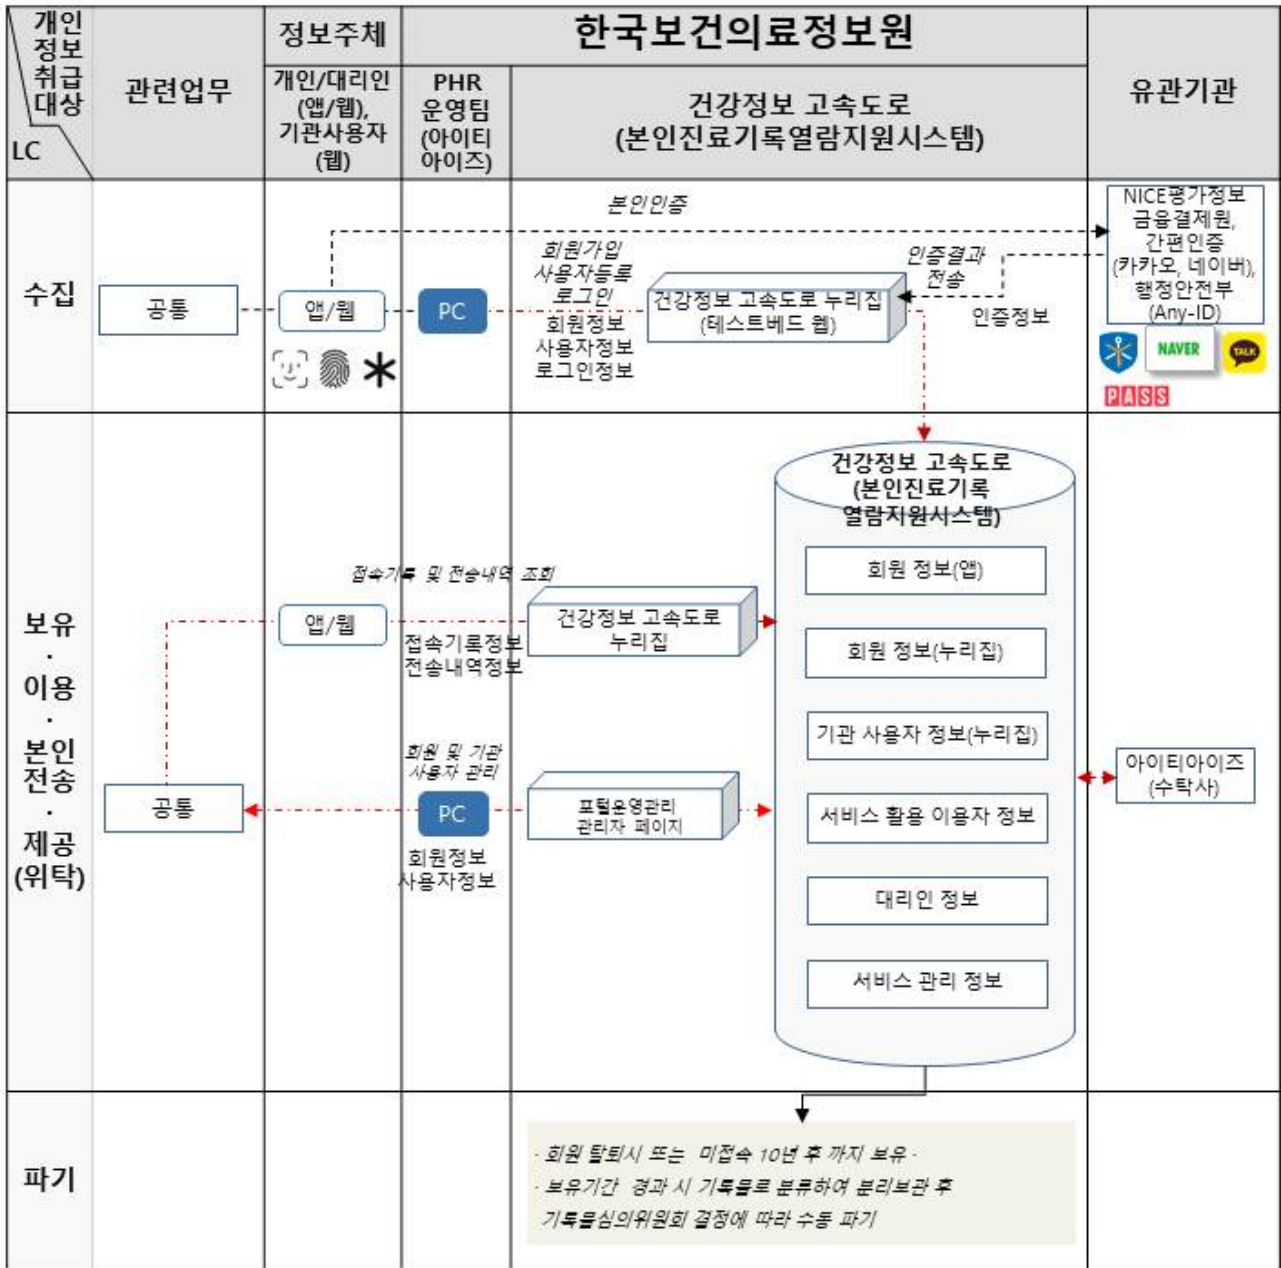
개인정보취급대상

LC

관련업무

정보주체

개인/대리인(앱/웹), 기관사용자(웹)

한국보건의료정보원

PHR 운영팀 (아이티아이즈)

건강정보 고속도로 (본인진료기록열람지원시스템)

유관기관

수집

공통

앱/웹

PC

본인인증

회원가입 사용자등록 로그인

회원정보 사용자정보 로그인정보

건강정보 고속도로 누리집 (테스트베드 웹)

인증결과 전송

인증정보

NICE평가정보 금융결제원, 간편인증 (카카오, 네이버), 행정안전부 (Any-ID)

NAVER

TALK

PASS

보유 · 이용 · 본인전송 · 제공(위탁)

건강정보 고속도로 (본인진료기록 열람지원시스템)

접속기록 및 전송내역 조회

앱/웹

건강정보 고속도로 누리집

접속기록정보 전송내역정보

회원 정보(앱)

회원 정보(누리집)

기관 사용자 정보(누리집)

회원 및 기관 사용자 관리

공통

PC

포털운영관리 관리자 페이지

회원정보 사용자정보

서비스 활용 이용자 정보

대리인 정보

서비스 관리 정보

아이티아이즈 (수탁사)

파기

· 회원 탈퇴시 또는 미접속 10년 후 까지 보유 ·
· 보유기간 경과 시 기록물로 분류하여 분리보관 후 기록물심의위원회 결정에 따라 수동 파기